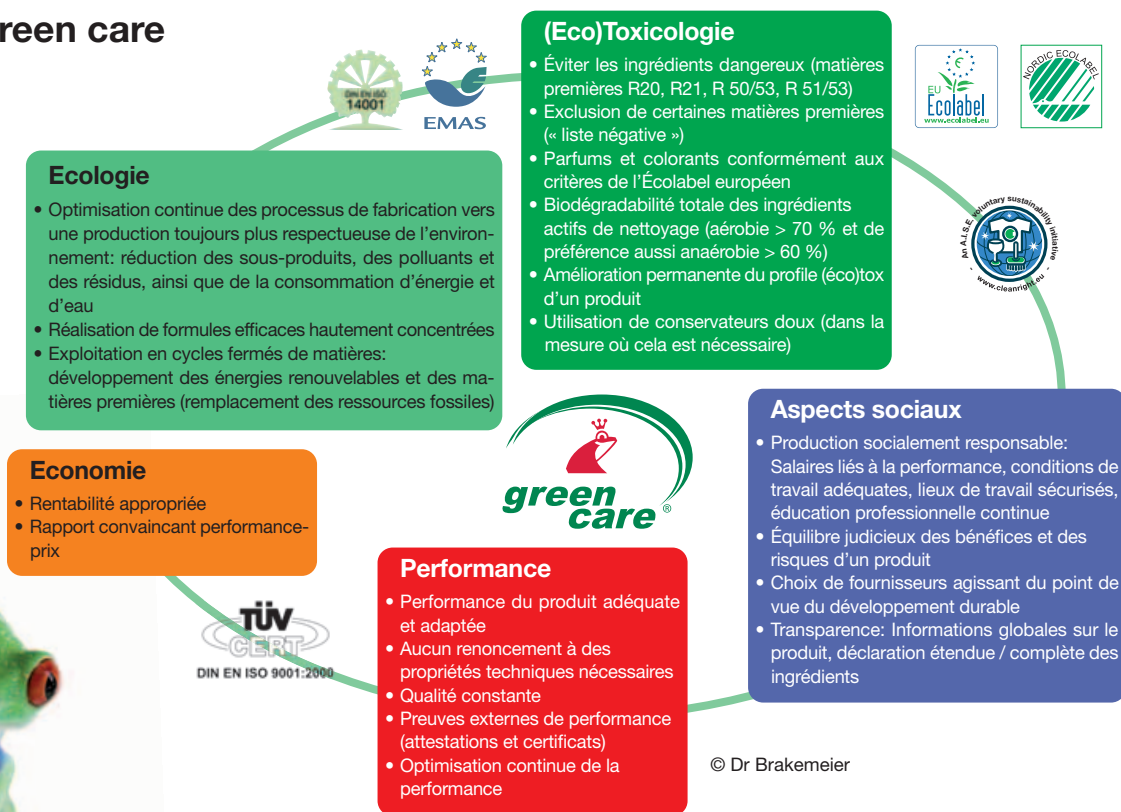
reen care

DIN EN ISO 14001

EMAS

(Eco)Toxicologie
• Éviter les ingrédients dangereux (matières premières R20, R21, R 50/53, R 51/53)
• Exclusion de certaines matières premières (« liste négative »)
• Parfums et colorants conformément aux critères de l'Écolabel européen
• Biodégradabilité totale des ingrédients actifs de nettoyage (aérobie > 70 % et de préférence aussi anaérobie > 60 %)
• Amélioration permanente du profile (éco)tox d'un produit
• Utilisation de conservateurs doux (dans la mesure où cela est nécessaire)

EU Ecolabel www.ecolabel.eu

NORDIC ECOLABEL

An A.I.S.E. voluntary sustainability initiative www.cleanright.eu

Ecologie
• Optimisation continue des processus de fabrication vers une production toujours plus respectueuse de l'environnement: réduction des sous-produits, des polluants et des résidus, ainsi que de la consommation d'énergie et d'eau
• Réalisation de formules efficaces hautement concentrées
• Exploitation en cycles fermés de matières: développement des énergies renouvelables et des matières premières (remplacement des ressources fossiles)

Aspects sociaux
• Production socialement responsable: Salaires liés à la performance, conditions de travail adéquates, lieux de travail sécurisés, éducation professionnelle continue
• Équilibre judicieux des bénéfices et des risques d'un produit
• Choix de fournisseurs agissant du point de vue du développement durable
• Transparence: Informations globales sur le produit, déclaration étendue / complète des ingrédients

Economie
• Rentabilité appropriée
• Rapport convaincant performance-prix

green care ®

TÜV CERT
DIN EN ISO 9001:2000

Performance
• Performance du produit adéquate et adaptée
• Aucun renoncement à des propriétés techniques nécessaires
• Qualité constante
• Preuves externes de performance (attestations et certificats)
• Optimisation continue de la performance

© Dr Brakemeier